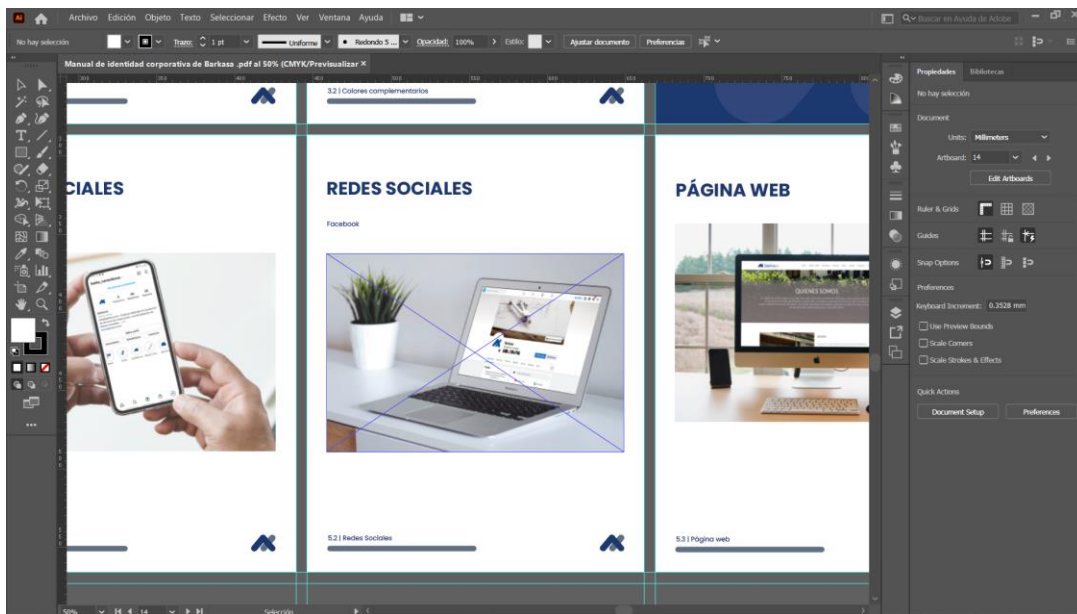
Archivo Edición Objeto Texto Seleccionar Efecto Ver Ventana Ayuda

Buscar en Ayuda de Adobe

No hay selección

Trazo: 1 pt

Uniforme

Redondo 5 ...

Opacidad: 100%

Estilo:

Ajustar documento

Preferencias

Manual de identidad corporativa de Barkasa .pdf al 50% (CMYK/Previsualizar) ×

3.2 | Colores complementarios

CIALES

REDES SOCIALES

Facebook

PÁGINA WEB

QUIENES SOMOS

5.2 | Redes Sociales

5.3 | Página web

Propiedades

Bibliotecas

No hay selección

Document

Units: Millimeters

Artboard: 14

Edit Artboards

Ruler & Grids

Guides

Snap Options

Preferences

Keyboard Increment: 0.3528 mm

Use Preview Bounds

Scale Corners

Scale Strokes & Effects

Quick Actions

Document Setup

Preferences

50%

14

Selección